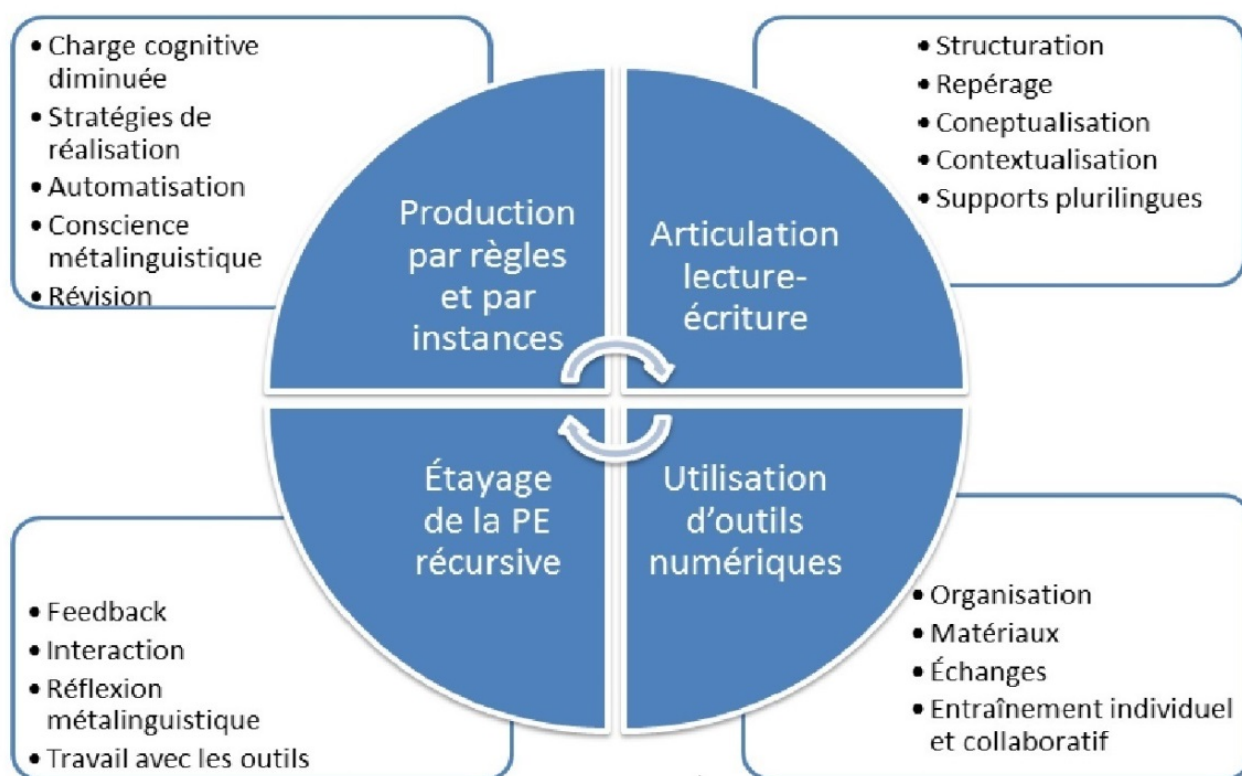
• Charge cognitive diminuée
• Stratégies de réalisation
• Automatisation
• Conscience métalinguistique
• Révision

• Structuration
• Repérage
• Coneptualisation
• Contextualisation
• Supports plurilingues

Production par règles et par instances

Articulation lecture-écriture

Étayage de la PE récursive

Utilisation d'outils numériques

• Feedback
• Interaction
• Réflexion métalinguistique
• Travail avec les outils

• Organisation
• Matériaux
• Échanges
• Entraînement individuel et collaboratif